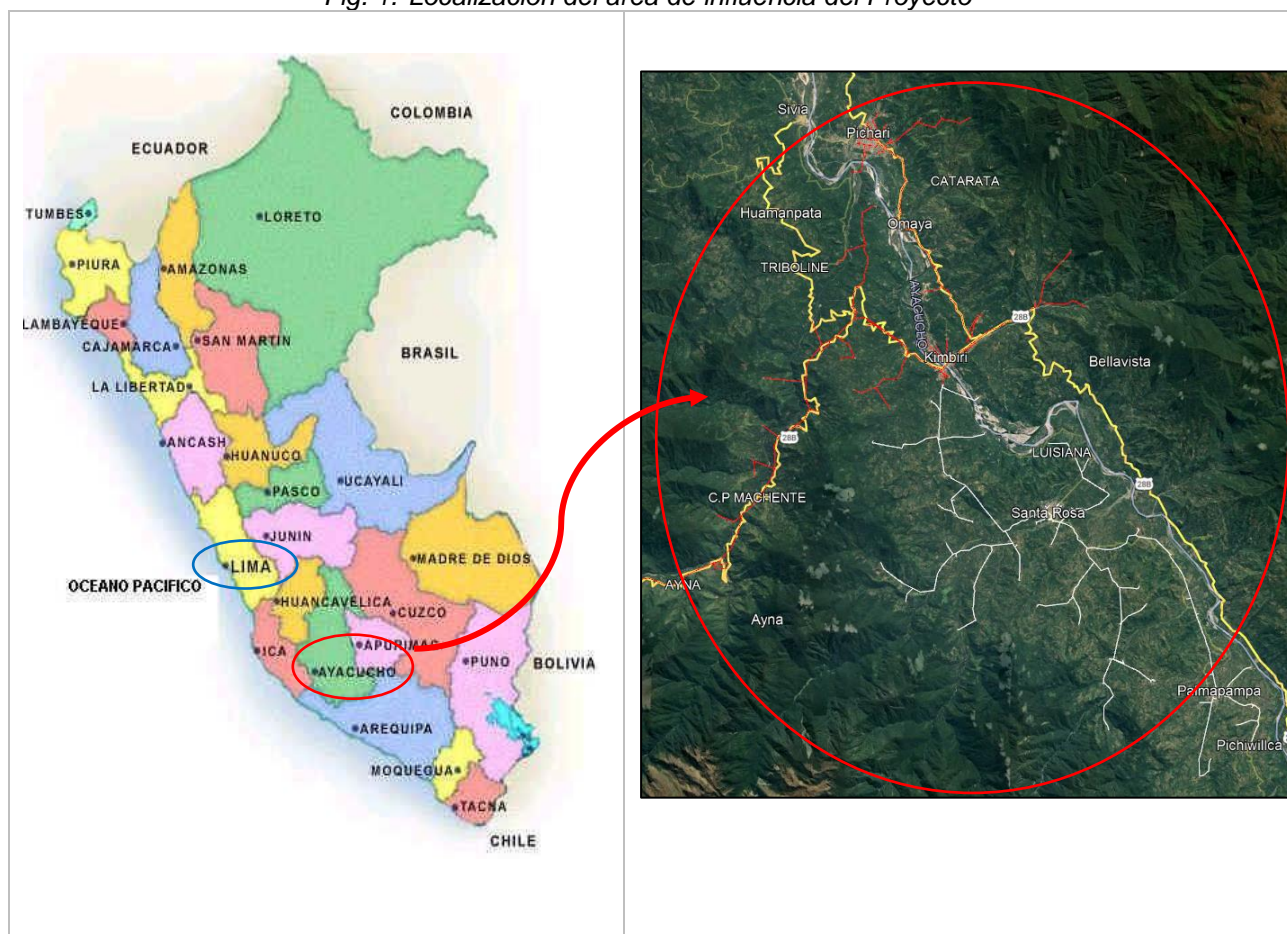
Fig. 1: Localización del área de influencia del Proyecto

COLOMBIA
ECUADOR
TUMBES
LORETO
PIURA
AMAZONAS
LAMBAYEQUE
CAJAMARCA
SAN MARTIN
BRASIL
LA LIBERTAD
ANCASH
HUANUCO
PASCO
UCAYALI
JUNIN
LIMA
MADRE DE DIOS
OCEANO PACIFICO
HUANCAVELICA
CUZCO
ICA
APURIMAC
AYACUCHO
PUNO
BOLIVIA
AREQUIPA
MOQUEGUA
TACNA
CHILE

Sivia
Pichari
CATARATA
Huamanpata
Omaya
TRIBOLINE
AYACUCHO
28B
Kimbiri
Bellavista
28B
LUISIANA
28B
C.P MACHENTE
Santa Rosa
AYNA
Ayna
Palmapampa
Pichiwillca